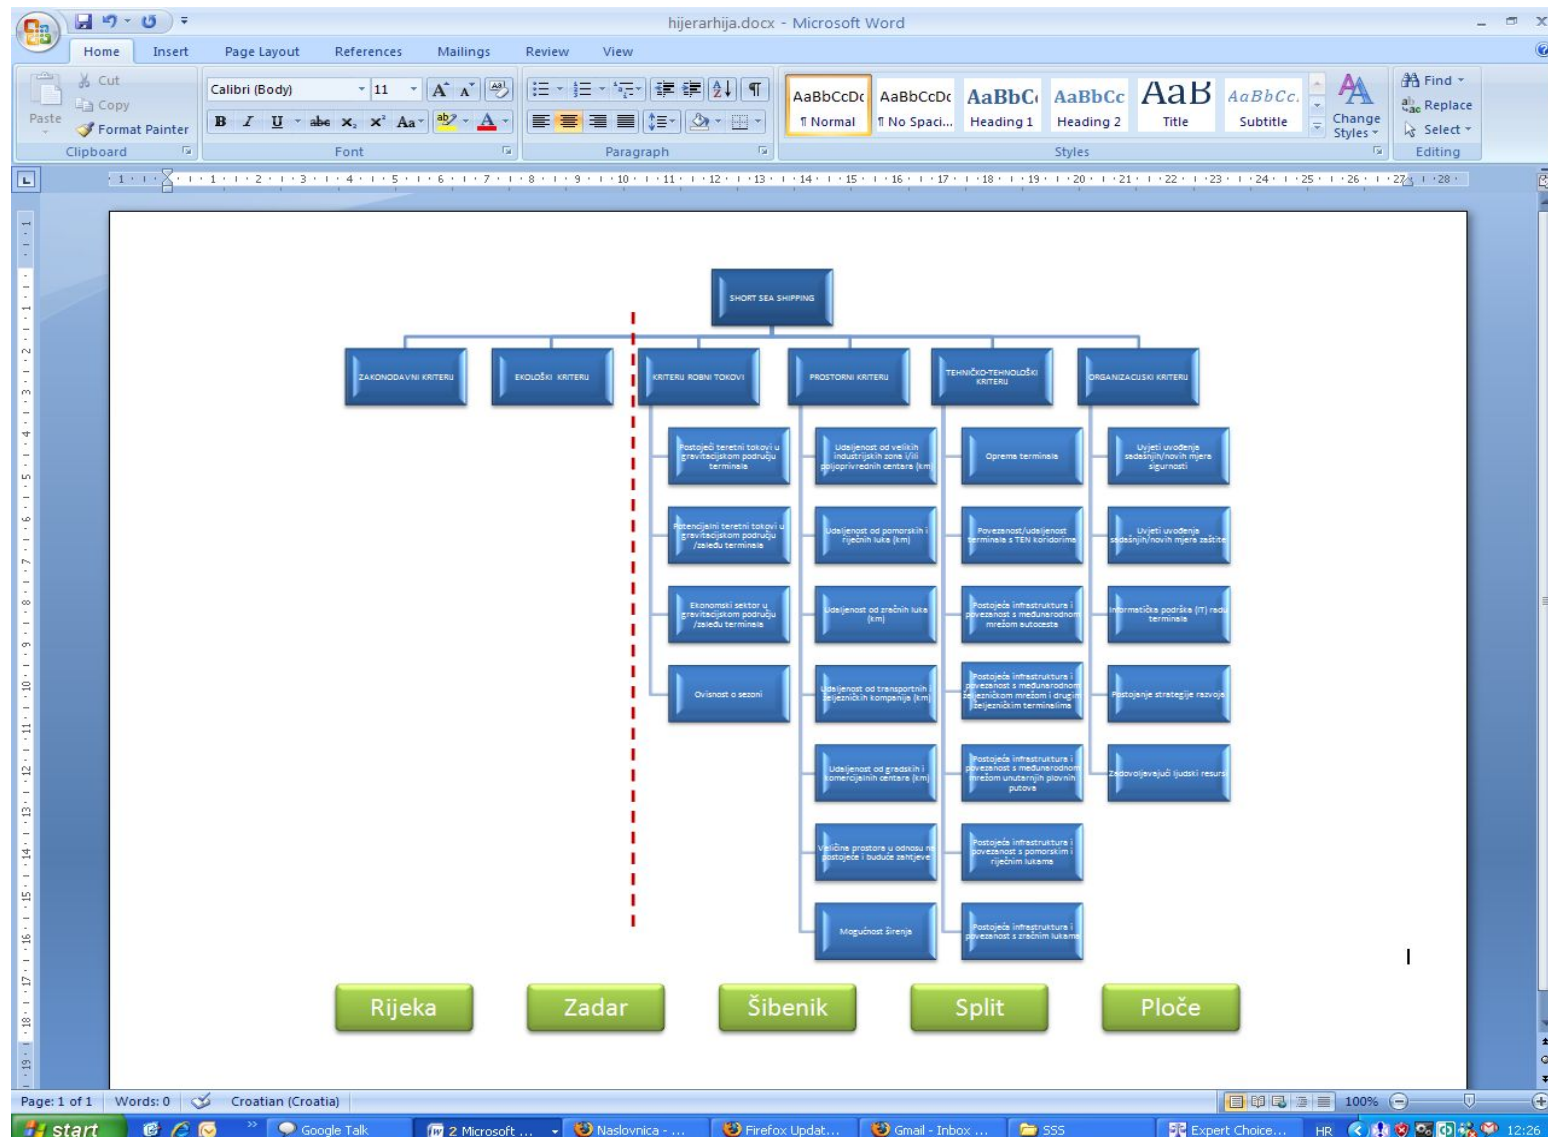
hijerarhija.docx - Microsoft Word

Home Insert Page Layout References Mailings Review View

Paste
Cut
Copy
Format Painter
Clipboard

Calibri (Body) 11
Font

Paragraph

AaBbCcDc ¶ Normal
AaBbCcDc ¶ No Spaci...
AaBbC Heading 1
AaBbCc Heading 2
AaB Title
AaBbCc. Subtitle
Change Styles
Styles

Find
Replace
Select
Editing

SHORT SEA SHIPPING

ZAKONODAVNI KRITERIJ
EKOLOŠKI KRITERIJ
KRITERIJ ROBNI TOKOVI
PROSTORNI KRITERIJ
TEHNIČKO-TEHNOLOŠKI KRITERIJ
ORGANIZACIJSKI KRITERIJ

Postojeći teretni tokovi u gravitacijskom području terminala
Potencijalni teretni tokovi u gravitacijskom području /zaleđu terminala
Ekonomski sektor u gravitacijskom području /zaleđu terminala
Ovisnost o sezoni

Udaljenost od velikih industrijskih zona i/ili poljoprivrednih centara (km)
Udaljenost od pomorskih i riječnih luka (km)
Udaljenost od zračnih luka (km)
Udaljenost od transportnih i željezničkih kompanija (km)
Udaljenost od gradskih i komercijalnih centara (km)
Veličina prostora u odnosu na postojeće i buduće zahtjeve
Mogućnost širenja

Oprema terminala
Povezanost/udaljenost terminala s TEN koridorima
Postojeća infrastruktura i povezanost s međunarodnom mrežom autocesta
Postojeća infrastruktura i povezanost s međunarodnom željezničkom mrežom i drugim željezničkim terminalima
Postojeća infrastruktura i povezanost s međunarodnom mrežom unutarnjih plovnih putova
Postojeća infrastruktura i povezanost s pomorskim i riječnim lukama
Postojeća infrastruktura i povezanost s zračnim lukama

Uvjeti uvođenja sadašnjih/novih mjera sigurnosti
Uvjeti uvođenja sadašnjih/novih mjera zaštite
Informatička podrška (IT) rada terminala
Postojanje strategije razvoja
Zadovoljavajući ljudski resursi

Rijeka
Zadar
Šibenik
Split
Ploče

Page: 1 of 1 Words: 0 Croatian (Croatia) 100%

start Google Talk 2 Microsoft ... Naslovnica - ... Firefox Updat... Gmail - Inbox ... SSS Expert Choice... HR 12:26